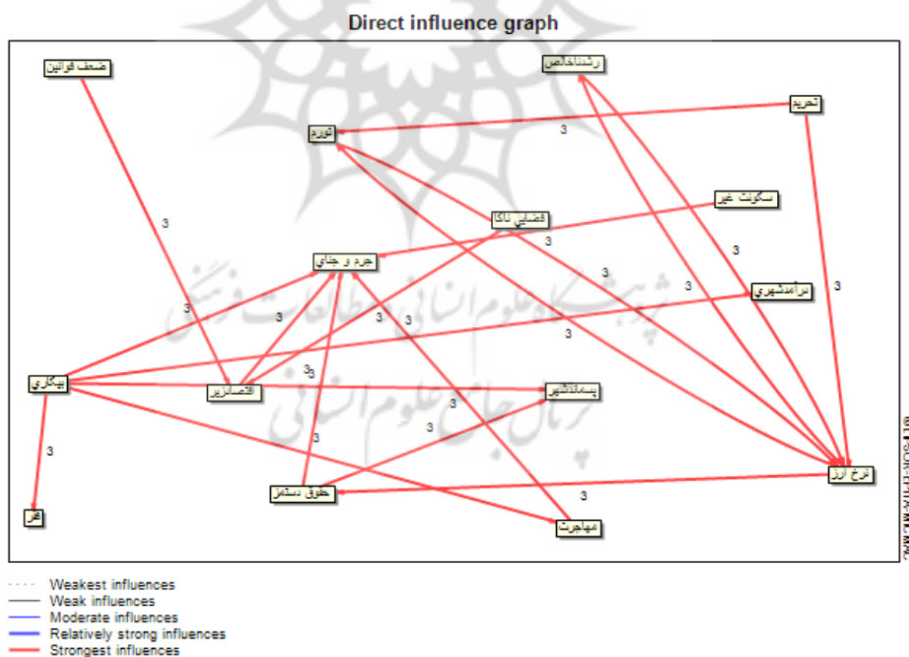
Direct influence graph

ضعف قوانین
رشدناخالص
تحریم
تورم
سکونت غیر
فضایی ناکا
جرم و جنای
درآمدشهری
بیکاری
اقتصادزیر
پسماندشهر
فقر
حقوق دستمز
نرخ ارز
مهاجرت

3
3
3
3
3
3
3
3
3
3
3
3
3
3
3
3
3
3
3
3

Weakest influences
Weak influences
Moderate influences
Relatively strong influences
Strongest influences